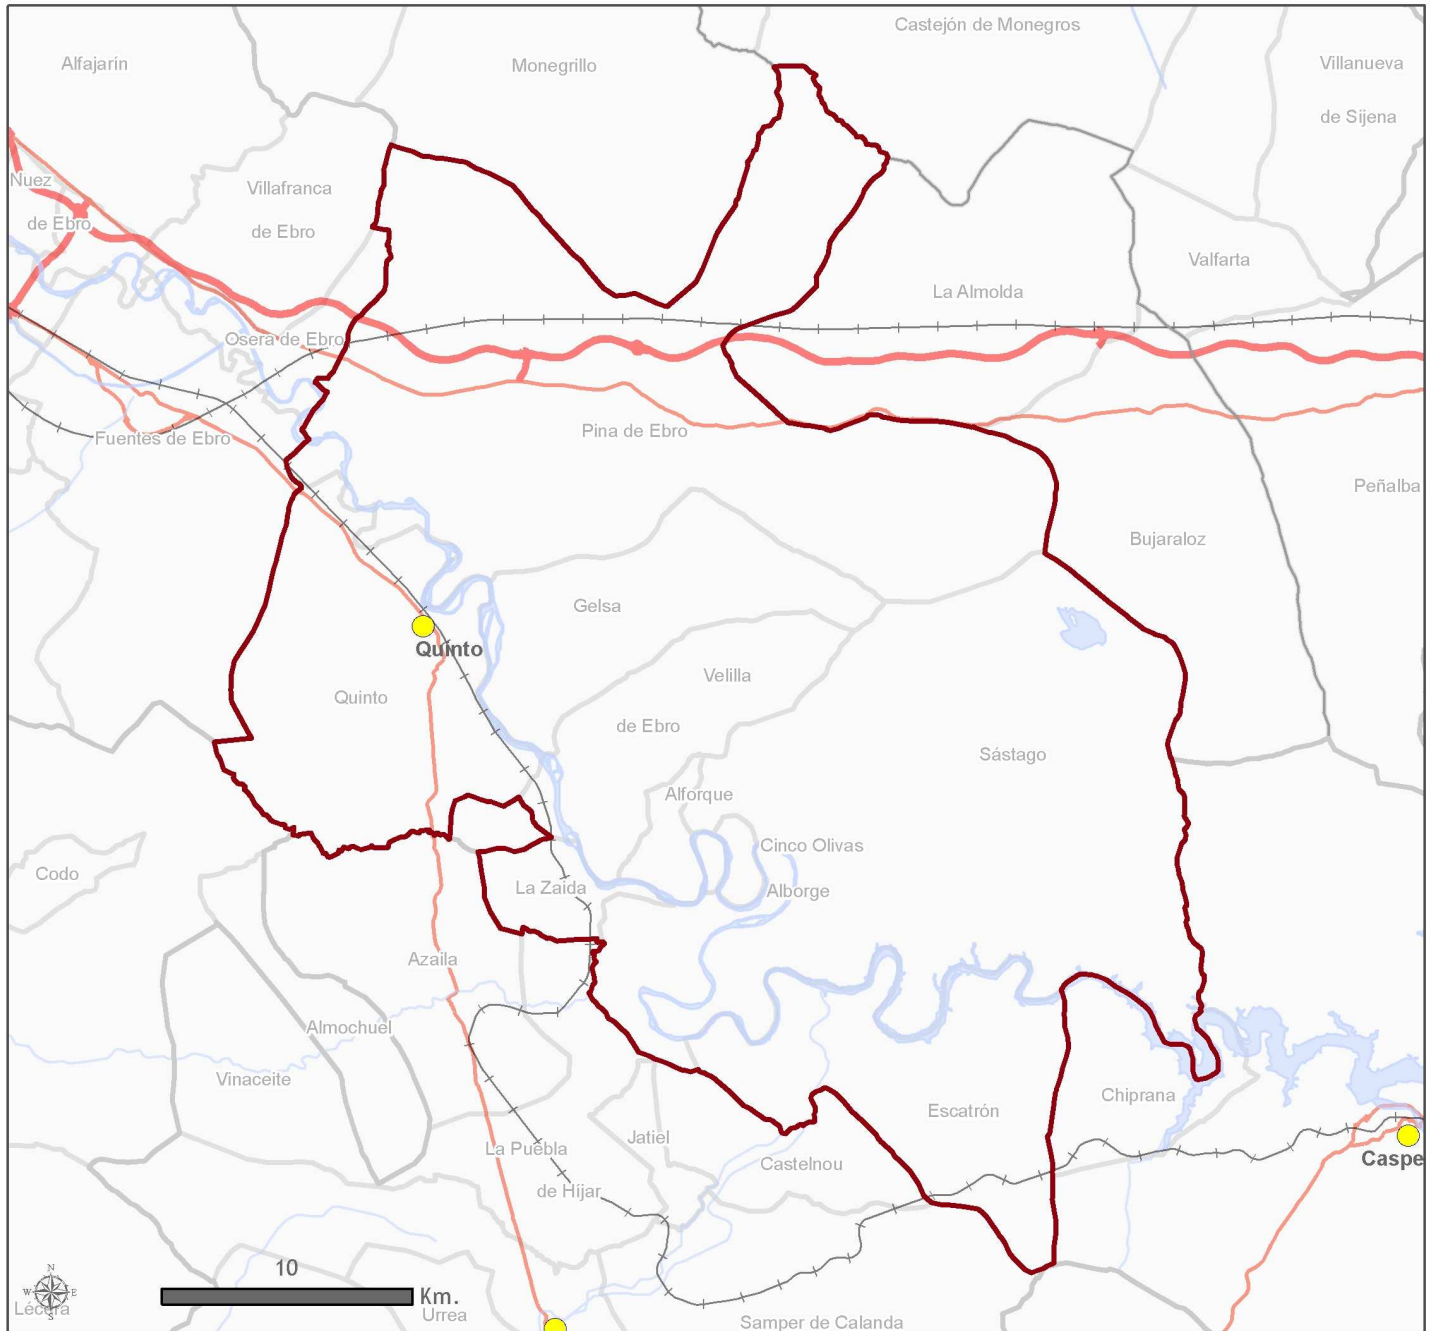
Castejón de Monegros
Alfajarín
Monegrillo
Villanueva
de Sijena
Nuez
de Ebro
Villafranca
de Ebro
Valfarta
La Almolda
Osera de Ebro
Fuentes de Ebro
Pina de Ebro
Peñalba
Bujaraloz
Gelsa
Quinto
Quinto
Velilla
de Ebro
Sástago
Alforque
Cinco Olivas
Codo
La Zaida
Alborge
Azaila
Almochuel
Vinaceite
Chiprana
Escatrón
Jatiel
La Puebla
de Hijar
Castelnou
Caspe
N
W
E
S
Lécera
10
Km.
Urrea
Samper de Calanda